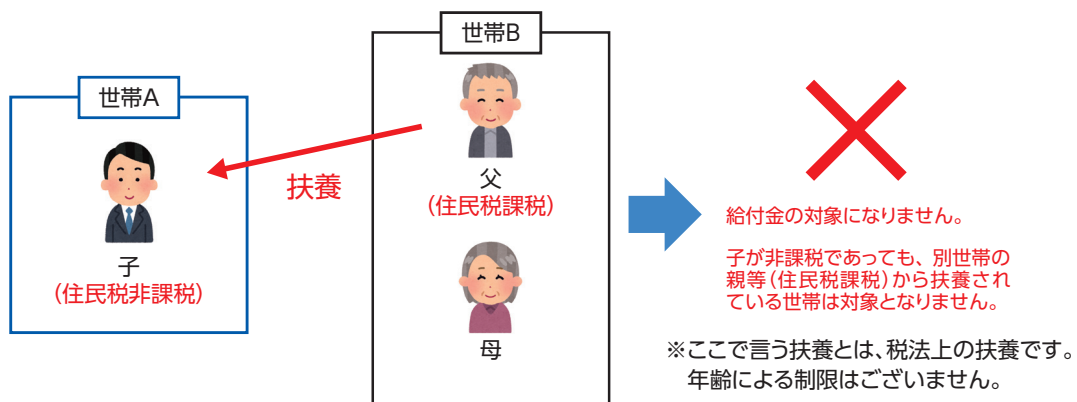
世帯A

子
(住民税非課税)

扶養

世帯B

父
(住民税課税)

母

給付金の対象になりません。

子が非課税であっても、別世帯の親等(住民税課税)から扶養されている世帯は対象となりません。

※ここで言う扶養とは、税法上の扶養です。
年齢による制限はございません。